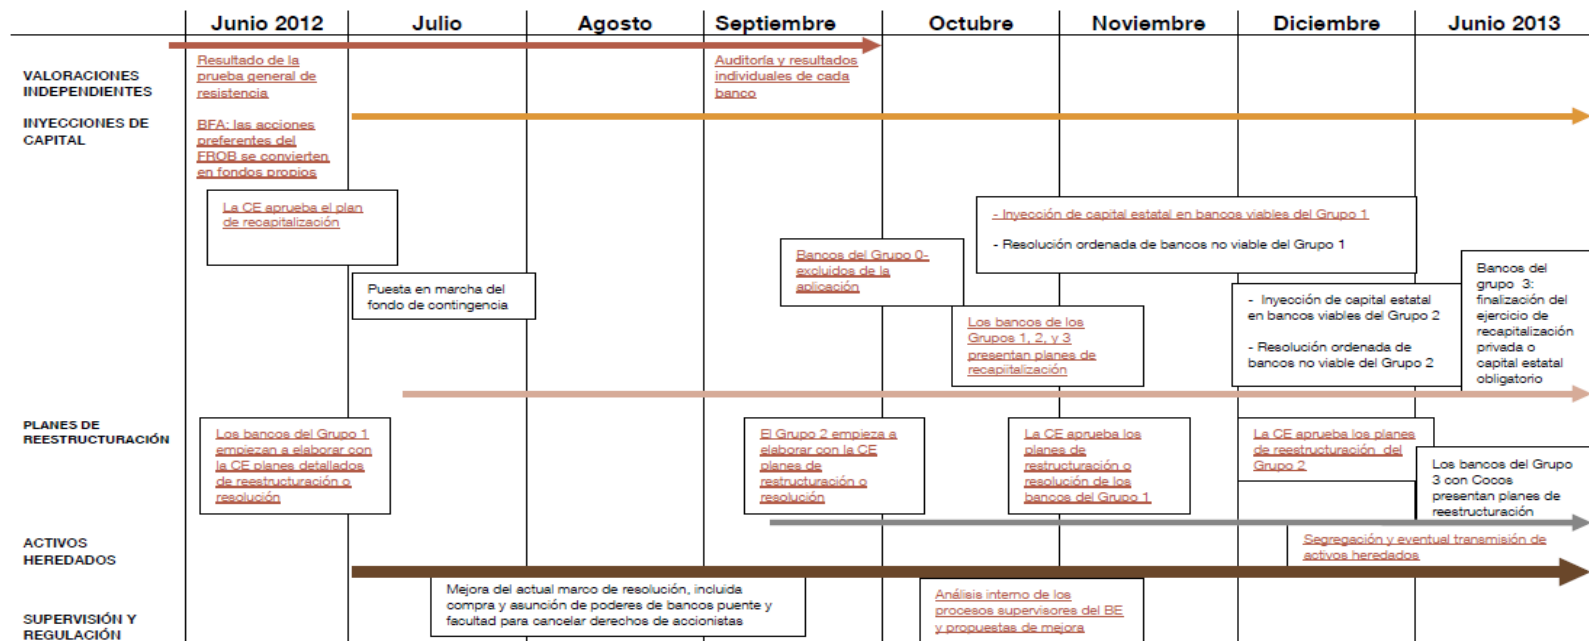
| Junio 2012 | Julio | Agosto | Septiembre | Octubre | Noviembre | Diciembre | Junio 2013 |
|---|---|---|---|---|---|---|---|

VALORACIONES INDEPENDIENTES

Resultado de la prueba general de resistencia

Auditoría y resultados individuales de cada banco

INYECCIONES DE CAPITAL

BFA: las acciones preferentes del FROB se convierten en fondos propios

La CE aprueba el plan de recapitalización

- Inyección de capital estatal en bancos viables del Grupo 1

- Resolución ordenada de bancos no viable del Grupo 1

Bancos del Grupo 0- excluidos de la aplicación

Puesta en marcha del fondo de contingencia

Los bancos de los Grupos 1, 2, y 3 presentan planes de recapitalización

- Inyección de capital estatal en bancos viables del Grupo 2

- Resolución ordenada de bancos no viable del Grupo 2

Bancos del grupo 3: finalización del ejercicio de recapitalización privada o capital estatal obligatorio

PLANES DE REESTRUCTURACIÓN

Los bancos del Grupo 1 empiezan a elaborar con la CE planes detallados de reestructuración o resolución

El Grupo 2 empieza a elaborar con la CE planes de restructuración o resolución

La CE aprueba los planes de restructuración o resolución de los bancos del Grupo 1

La CE aprueba los planes de reestructuración del Grupo 2

Los bancos del Grupo 3 con Cocos presentan planes de reestructuración

ACTIVOS HEREDADOS

Segregación y eventual transmisión de activos heredados

SUPERVISIÓN Y REGULACIÓN

Mejora del actual marco de resolución, incluida compra y asunción de poderes de bancos puente y facultad para cancelar derechos de accionistas

Análisis interno de los procesos supervisores del BE y propuestas de mejora